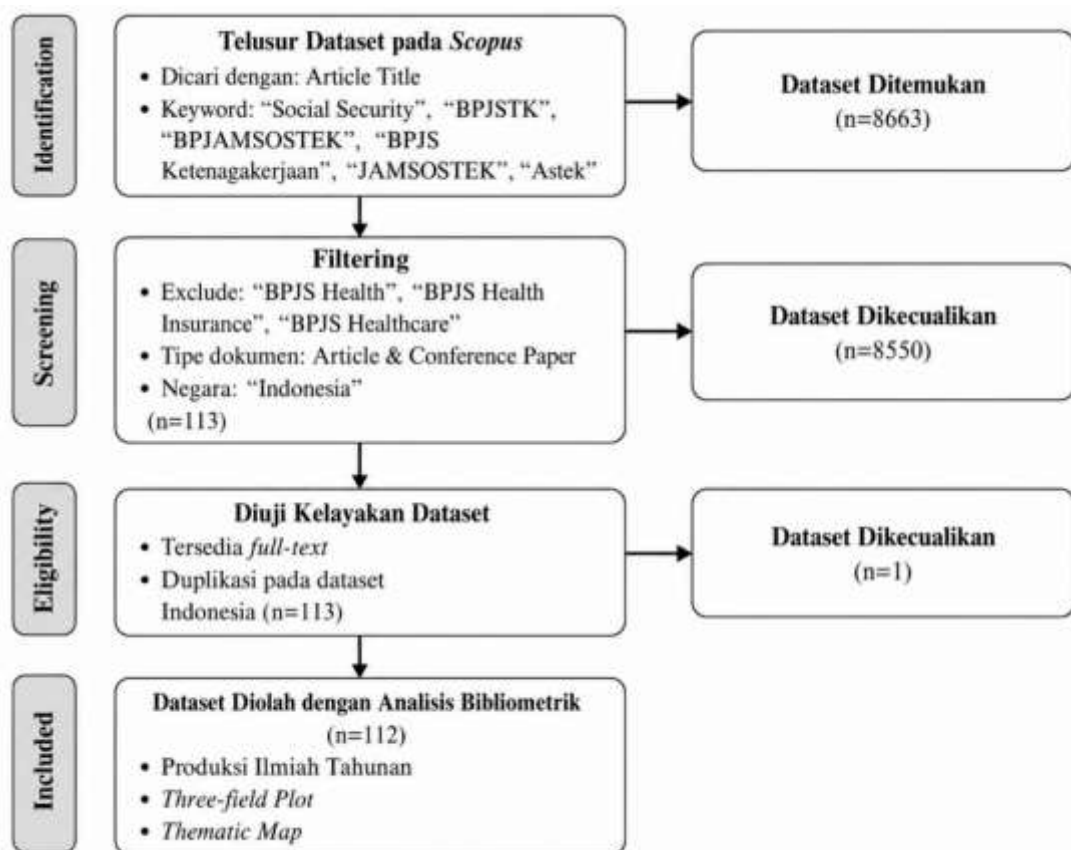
Identification

**Telusur Dataset pada *Scopus***
- Dicari dengan: Article Title
- Keyword: "Social Security", "BPJSTK", "BPJAMSOSTEK", "BPJS Ketenagakerjaan", "JAMSOSTEK", "Astek"

**Dataset Ditemukan**
(n=8663)

Screening

**Filtering**
- Exclude: "BPJS Health", "BPJS Health Insurance", "BPJS Healthcare"
- Tipe dokumen: Article & Conference Paper
- Negara: "Indonesia"

(n=113)

**Dataset Dikecualikan**
(n=8550)

Eligibility

**Diuji Kelayakan Dataset**
- Tersedia *full-text*
- Duplikasi pada dataset Indonesia (n=113)

**Dataset Dikecualikan**
(n=1)

Included

**Dataset Diolah dengan Analisis Bibliometrik**
(n=112)
- Produksi Ilmiah Tahunan
- *Three-field Plot*
- *Thematic Map*